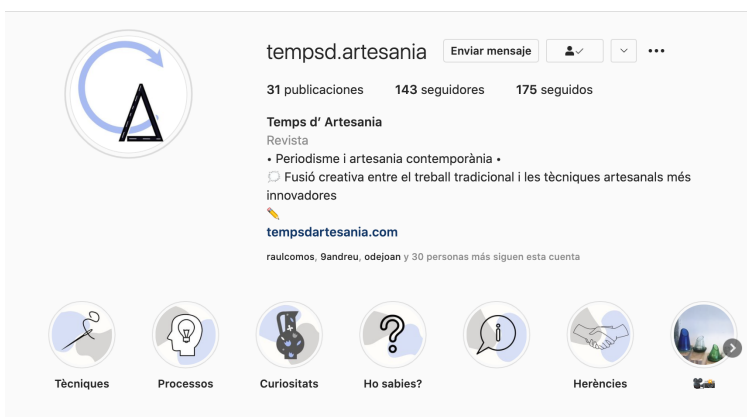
tempsd.artesania Enviar mensaje

31 publicaciones 143 seguidores 175 seguidos

Temps d' Artesania
Revista
• Periodisme i artesania contemporània •
💭 Fusió creativa entre el treball tradicional i les tècniques artesanals més innovadores
✏️
tempsdartesania.com

raulcomos, 9andreu, odejoan y 30 personas más siguen esta cuenta

Tècniques Processos Curiositats Ho sabies? Herències